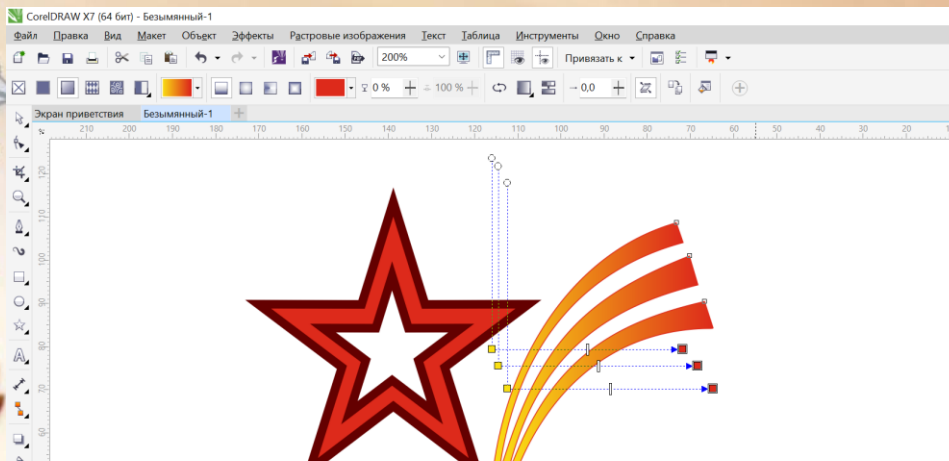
CorelDRAW X7 (64 бит) - Безымянный-1

Файл Правка Вид Макет Объект Эффекты Растровые изображения Текст Таблица Инструменты Окно Справка

200%

Привязать к

0 %

100 %

0,0

Экран приветствия Безымянный-1

210 200 190 180 170 160 150 140 130 120 110 100 90 80 70 60 50 40 30

120 110 100 90 80